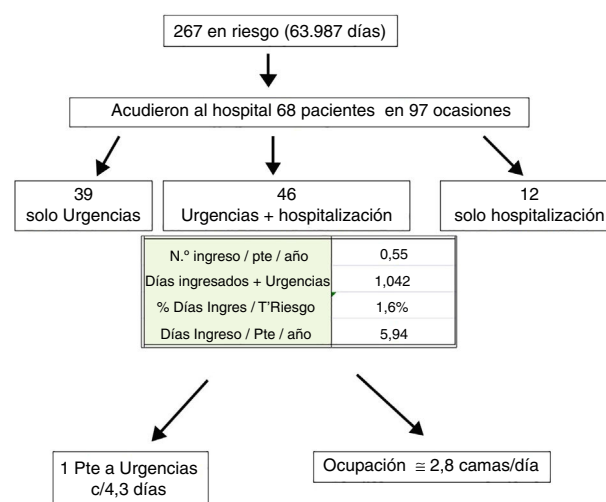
267 en riesgo (63.987 días)

Acudieron al hospital 68 pacientes en 97 ocasiones

39
solo Urgencias

46
Urgencias + hospitalización

12
solo hospitalización

| N.º ingreso / pte / año | 0,55 |
|---|---|
| Días ingresados + Urgencias | 1,042 |
| % Días Ingres / T'Riesgo | 1,6% |
| Días Ingreso / Pte / año | 5,94 |

1 Pte a Urgencias c/4,3 días

Ocupación $\cong$ 2,8 camas/día